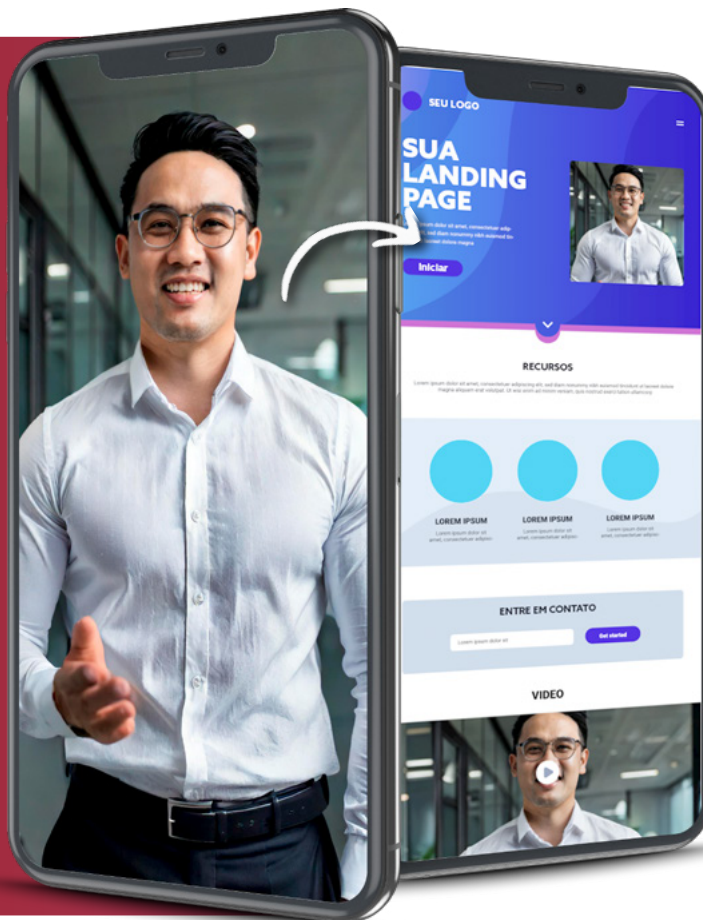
SEU LOGO

SUA LANDING PAGE

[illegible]

Iniciar

RECURSOS

Lorem ipsum dolor sit amet, consectetuer adipiscing elit, sed diam nonummy nibh euismod tincidunt ut laoreet dolore magna aliquam erat volutpat. Ut wisi enim ad minim veniam, quis nostrud exerci tation ullamcorp

LOREM IPSUM
Lorem ipsum dolor sit amet, consectetuer adipisc

LOREM IPSUM
Lorem ipsum dolor sit amet, consectetuer adipisc

LOREM IPSUM
Lorem ipsum dolor sit amet, consectetuer adipisc

ENTRE EM CONTATO

Lorem ipsum dolor sit

Get started

VIDEO